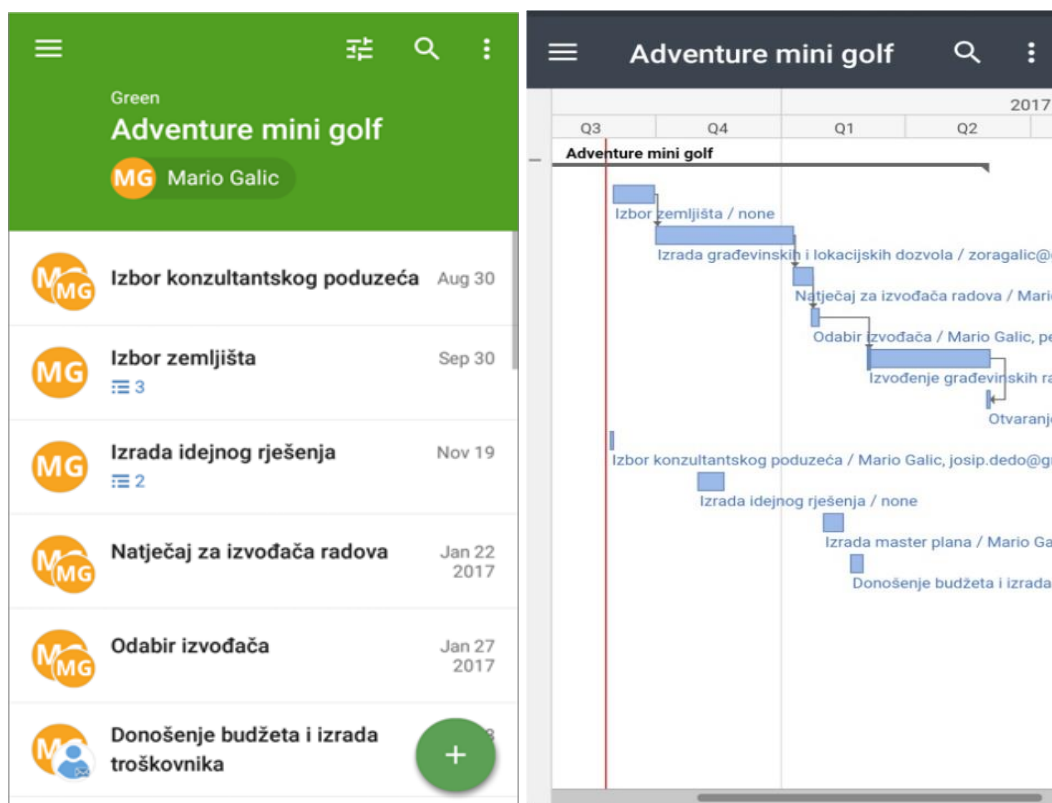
Green

Adventure mini golf

MG Mario Galic

MG Izbor konzultantskog poduzeća Aug 30

MG Izbor zemljišta Sep 30
3

MG Izrada idejnog rješenja Nov 19
2

MG Natječaj za izvođača radova Jan 22 2017

MG Odabir izvođača Jan 27 2017

Donošenje budžeta i izrada troškovnika

+

Adventure mini golf

2017

Q3 Q4 Q1 Q2

Adventure mini golf

Izbor zemljišta / none

Izrada građevinskih i lokacijskih dozvola / zoragalic@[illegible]

Natječaj za izvođača radova / Mari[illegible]

Odabir izvođača / Mario Galic, pe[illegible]

Izvođenje građevinskih ra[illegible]

Otvaranj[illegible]

Izbor konzultantskog poduzeća / Mario Galic, josip.dedo@g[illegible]

Izrada idejnog rješenja / none

Izrada master plana / Mario Ga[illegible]

Donošenje budžeta i izrada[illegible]